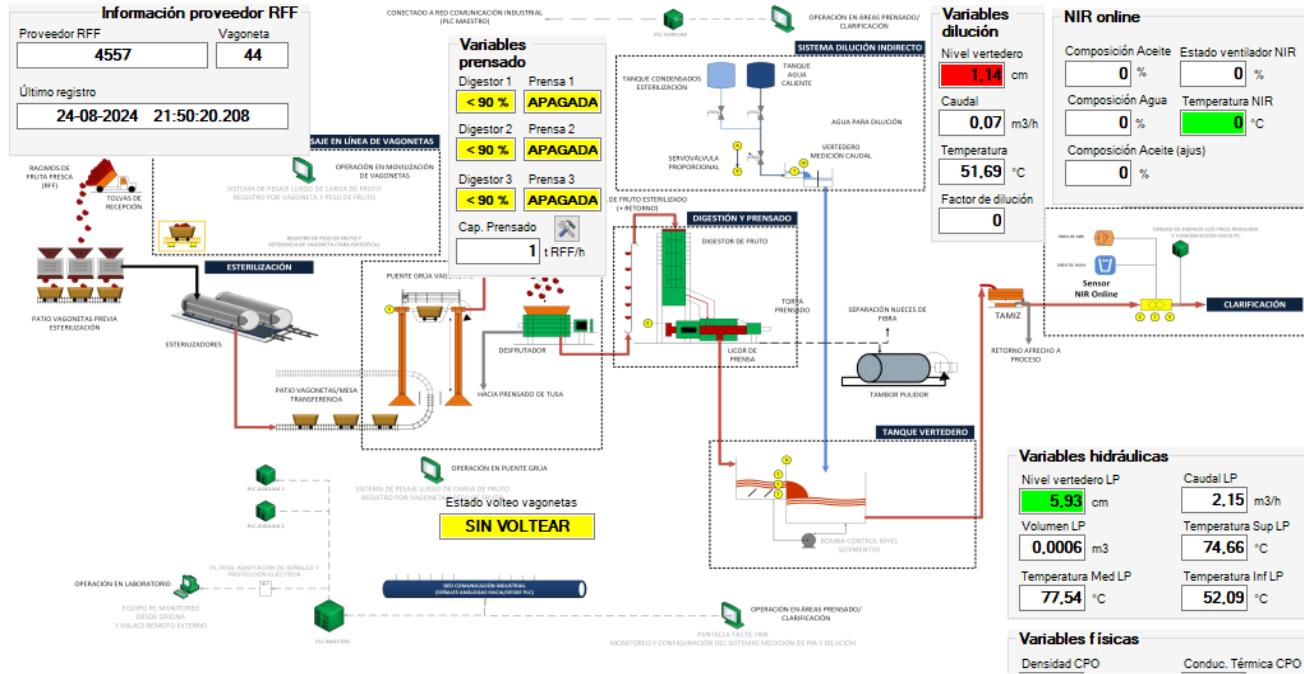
Información proveedor RFF

Proveedor RFF
4557
Vagoneta
44
Último registro
24-08-2024 21:50:20.208

CONECTADO A RED COMUNICACIÓN INDUSTRIAL (PLC MAESTRO)
PLC AUXILIAR
OPERACIÓN EN ÁREAS PRENSADO/ CLARIFICACIÓN

Variables prensado
Digestor 1
< 90 %
Prensa 1
APAGADA
Digestor 2
< 90 %
Prensa 2
APAGADA
Digestor 3
< 90 %
Prensa 3
APAGADA
Cap. Prensado
1
t RFF/h

SISTEMA DILUCIÓN INDIRECTO
TANQUE CONDENSADOS ESTERILIZACIÓN
TANQUE AGUA CALIENTE
AGUA PARA DILUCIÓN
SERVOVÁLVULA PROPORCIONAL
VERTEDERO MEDICIÓN CAUDAL

Variables dilución
Nivel vertedero
1,14
cm
Caudal
0,07
m3/h
Temperatura
51,69
°C
Factor de dilución
0

NIR online
Composición Aceite
0
%
Estado ventilador NIR
0
%
Composición Agua
0
%
Temperatura NIR
0
°C
Composición Aceite (ajus)
0
%

PESAJE EN LÍNEA DE VAGONETAS
RACIMOS DE FRUTA FRESCA (RFF)
TOLVAS DE RECEPCIÓN
OPERACIÓN EN MOVILIZACIÓN DE VAGONETAS
SISTEMA DE PESAJE LUEGO DE CARGA DE FRUTO REGISTRO POR VAGONETA Y PESO DE FRUTO
REGISTRO DE PESO DE FRUTO Y REFERENCIA DE VAGONETA (TARA DEFINIDA)
ESTERILIZACIÓN
PATIO VAGONETAS PREVIA ESTERILIZACIÓN
ESTERILIZADORES
PUENTE GRÚA VAGONETAS
DE FRUTO ESTERILIZADO (+ RETORNO)
DIGESTIÓN Y PRENSADO
DIGESTOR DE FRUTO
TORTA PRENSADO
DESFRUTADOR
LICOR DE PRENSA
SEPARACIÓN NUECES DE FIBRA
TAMBOR PULIDOR
HACIA PRENSADO DE TUSA
PATIO VAGONETAS/MESA TRANSFERENCIA
TAMIZ
RETORNO AFRECHO A PROCESO
ZONA DE AIRE
ZONA DE AGUA
Sensor NIR Online
UNIDAD DE ENERGÍA ELÉCTRICA REGULADA Y COMUNICACIÓN HACIA PC
CLARIFICACIÓN
TANQUE VERTEDERO
BOMBA CONTROL NIVEL SEDIMENTOS

PLC AUXILIAR 1
PLC AUXILIAR 2
OPERACIÓN EN PUENTE GRÚA
SISTEMA DE PESAJE LUEGO DE CARGA DE FRUTO REGISTRO POR VAGONETA Y PESO DE FRUTO
Estado volteo vagonetas
SIN VOLTEAR
FILTROS, ADAPTACIÓN DE SEÑALES Y PROTECCIÓN ELÉCTRICA
OPERACIÓN EN LABORATORIO
EQUIPO PC MONITOREO DESDE OFICINA Y ENLACE REMOTO EXTERNO
RED COMUNICACIÓN INDUSTRIAL (SEÑALES ANÁLOGAS HACIA/DESDE PLC)
PLC MAESTRO
OPERACIÓN EN ÁREAS PRENSADO/ CLARIFICACIÓN
PANTALLA TÁCTIL HMI
MONITOREO Y CONFIGURACIÓN DEL SISTEMAS MEDICIÓN DE PIA Y DILUCIÓN

Variables hidráulicas
Nivel vertedero LP
5,93
cm
Caudal LP
2,15
m3/h
Volumen LP
0,0006
m3
Temperatura Sup LP
74,66
°C
Temperatura Med LP
77,54
°C
Temperatura Inf LP
52,09
°C

Variables físicas
Densidad CPO
Conduc. Térmica CPO